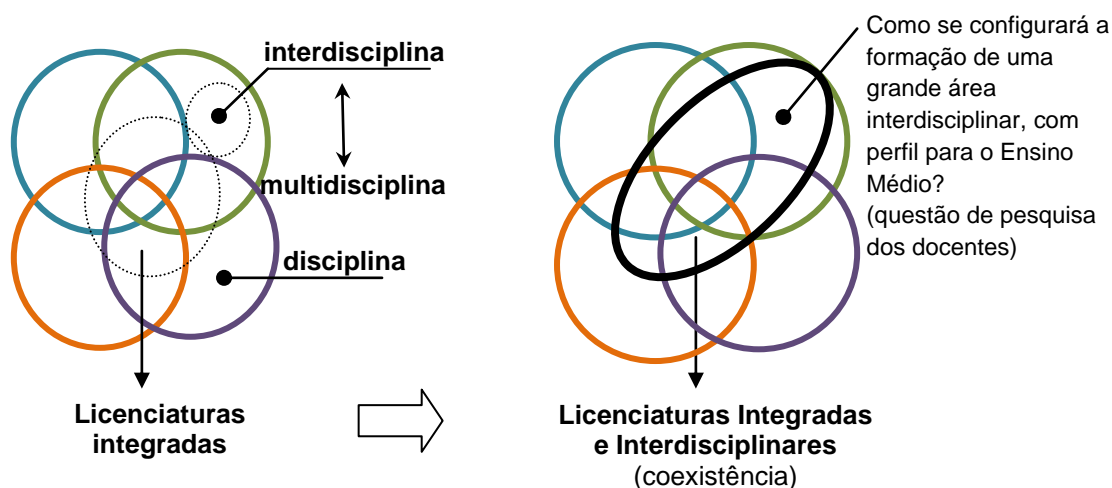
interdisciplina

multidisciplina

disciplina

Licenciaturas integradas

Como se configurará a formação de uma grande área interdisciplinar, com perfil para o Ensino Médio? (questão de pesquisa dos docentes)

Licenciaturas Integradas e Interdisciplinares
(coexistência)